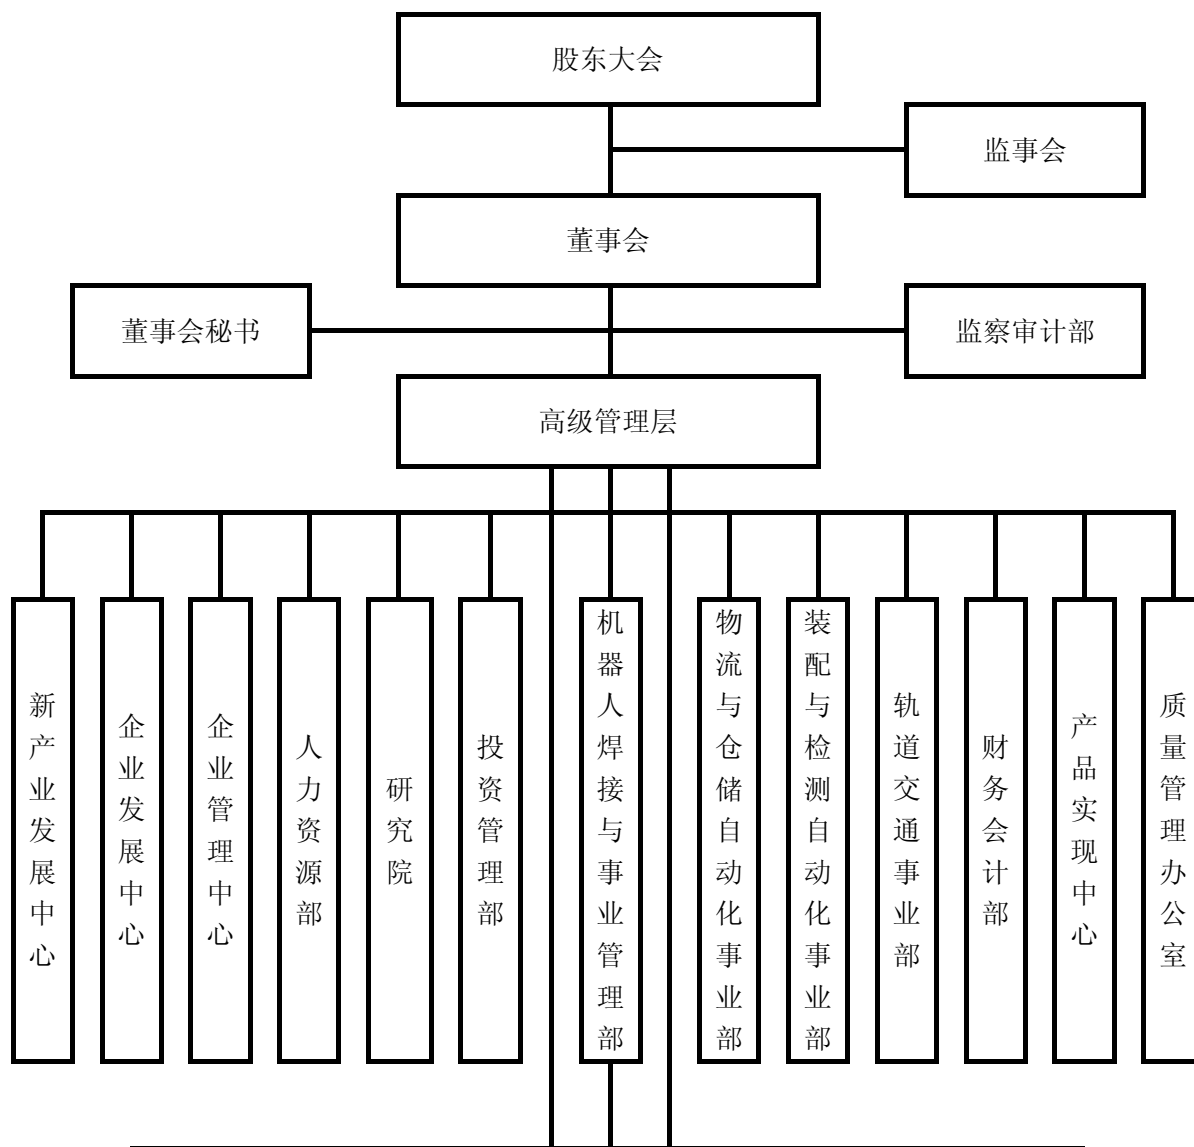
股东大会

监事会

董事会

董事会秘书

监察审计部

高级管理层

新产业发展中心

企业发展中心

企业管理中心

人力资源部

研究院

投资管理部

机器人焊接与事业管理部

物流与仓储自动化事业部

装配与检测自动化事业部

轨道交通事业部

财务会计部

产品实现中心

质量管理办公室